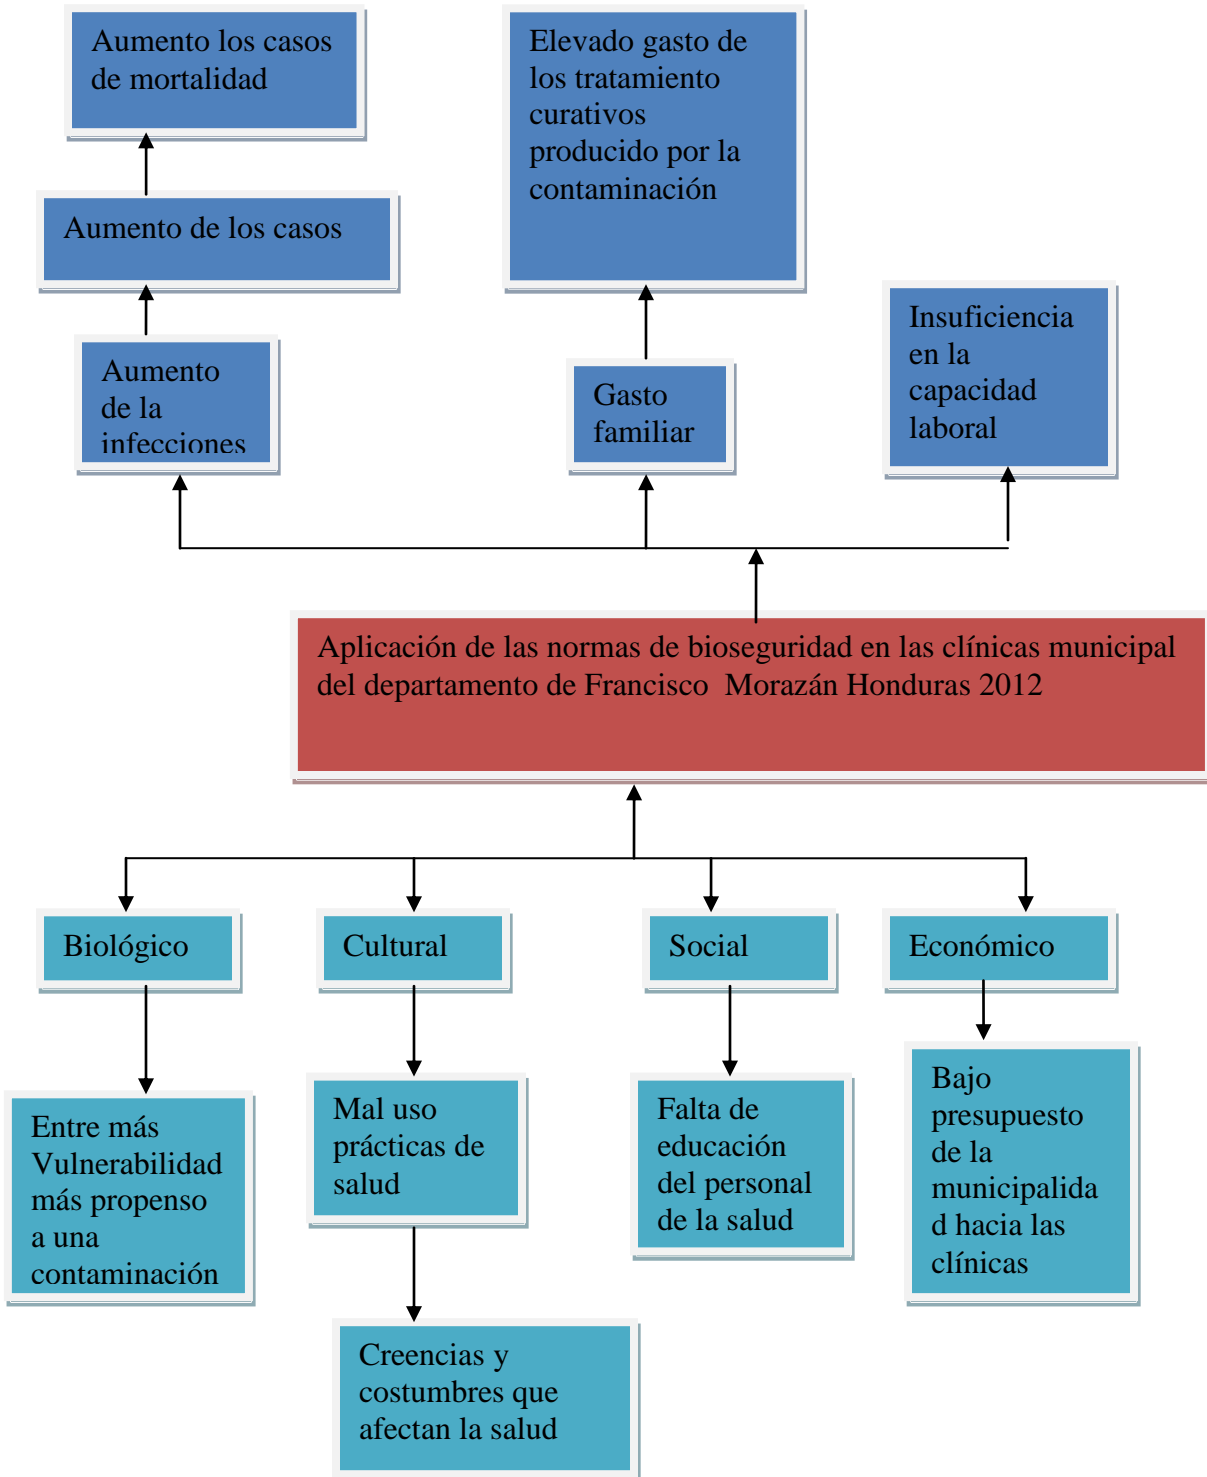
Aumento los casos de mortalidad

Elevado gasto de los tratamiento curativos producido por la contaminación

Aumento de los casos

Insuficiencia en la capacidad laboral

Aumento de la infecciones

Gasto familiar

Aplicación de las normas de bioseguridad en las clínicas municipal del departamento de Francisco Morazán Honduras 2012

Biológico

Cultural

Social

Económico

Entre más Vulnerabilidad más propenso a una contaminación

Mal uso prácticas de salud

Falta de educación del personal de la salud

Bajo presupuesto de la municipalida d hacia las clínicas

Creencias y costumbres que afectan la salud